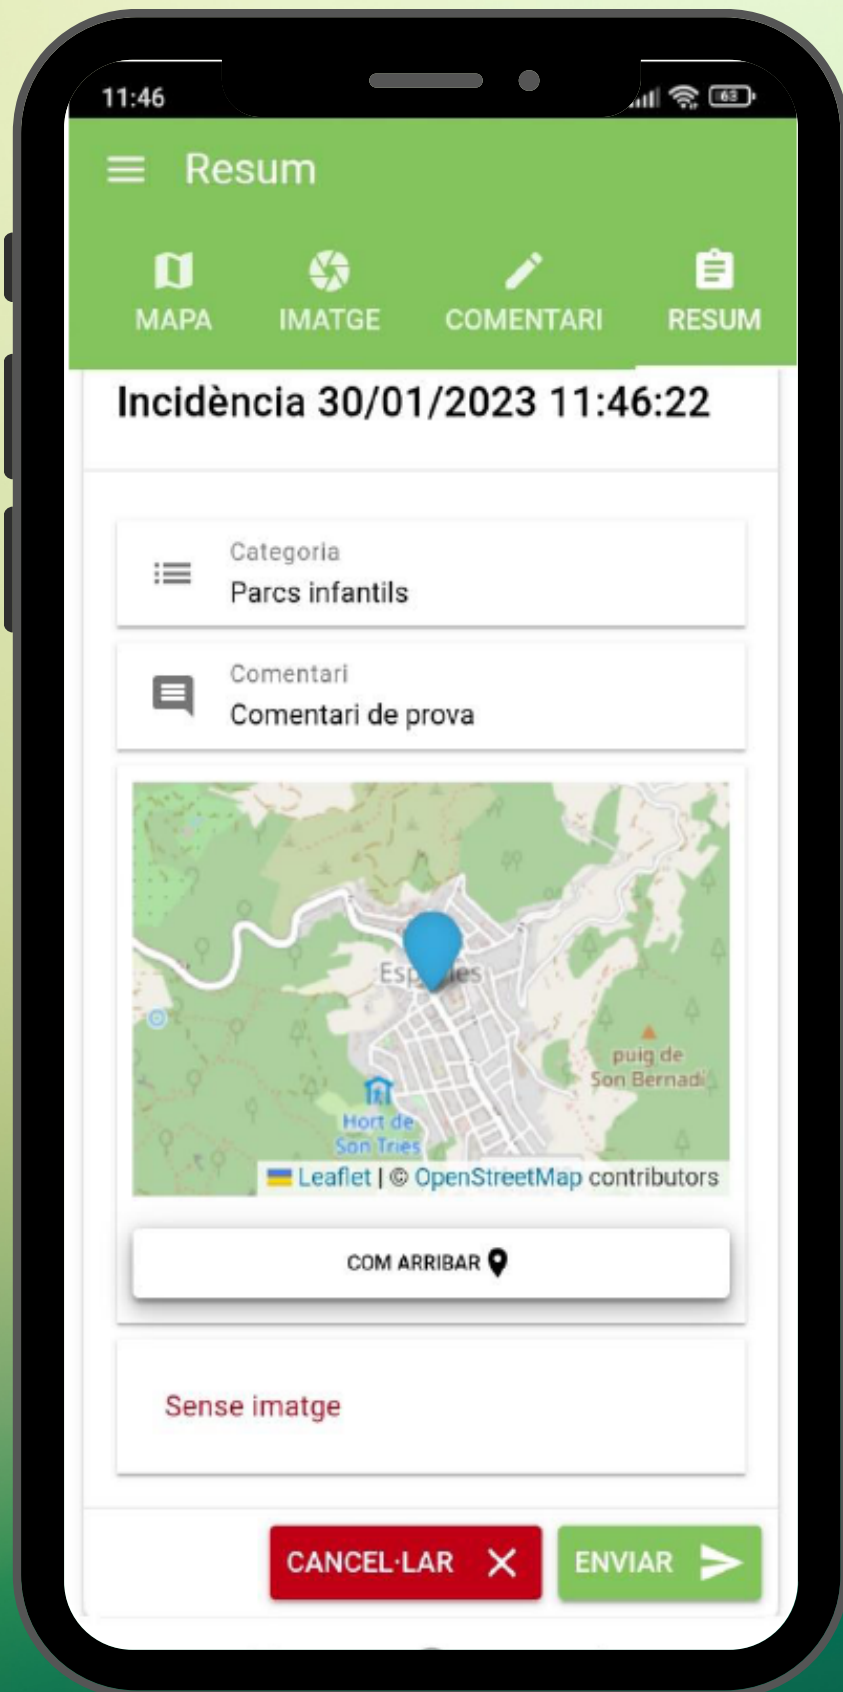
11:46

63

Resum

MAPA IMATGE COMENTARI RESUM

Incidència 30/01/2023 11:46:22

Categoria
Parcs infantils

Comentari
Comentari de prova

Esp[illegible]es

puig de Son Bernadí

Hort de Son Tries

Leaflet | © OpenStreetMap contributors

COM ARRIBAR

Sense imatge

CANCEL·LAR

ENVIAR